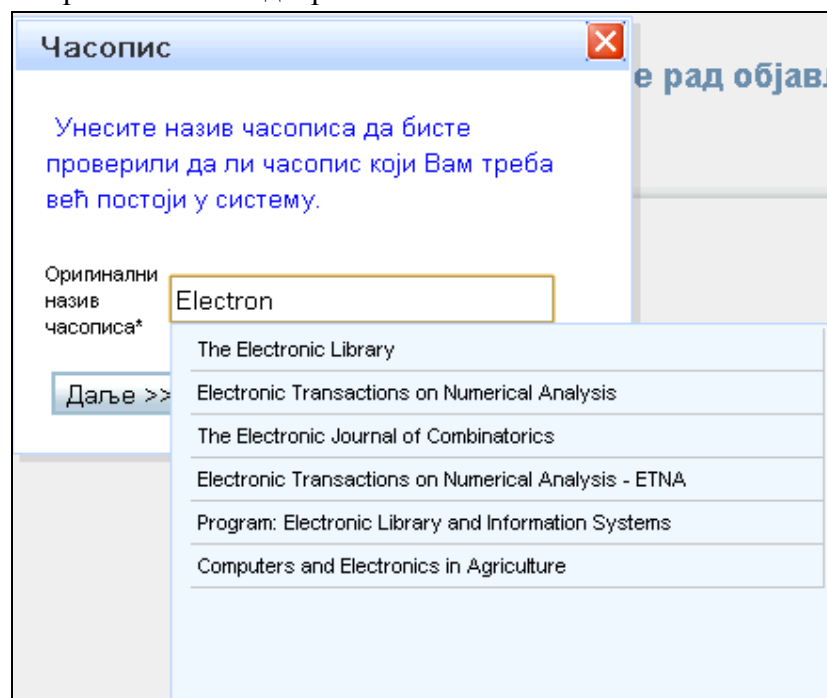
Часопис

е рад објав

Унесите назив часописа да бисте проверили да ли часопис који Вам треба већ постоји у систему.

Оригинални назив часописа*

Electron

Даље >>

The Electronic Library

Electronic Transactions on Numerical Analysis

The Electronic Journal of Combinatorics

Electronic Transactions on Numerical Analysis - ETNA

Program: Electronic Library and Information Systems

Computers and Electronics in Agriculture